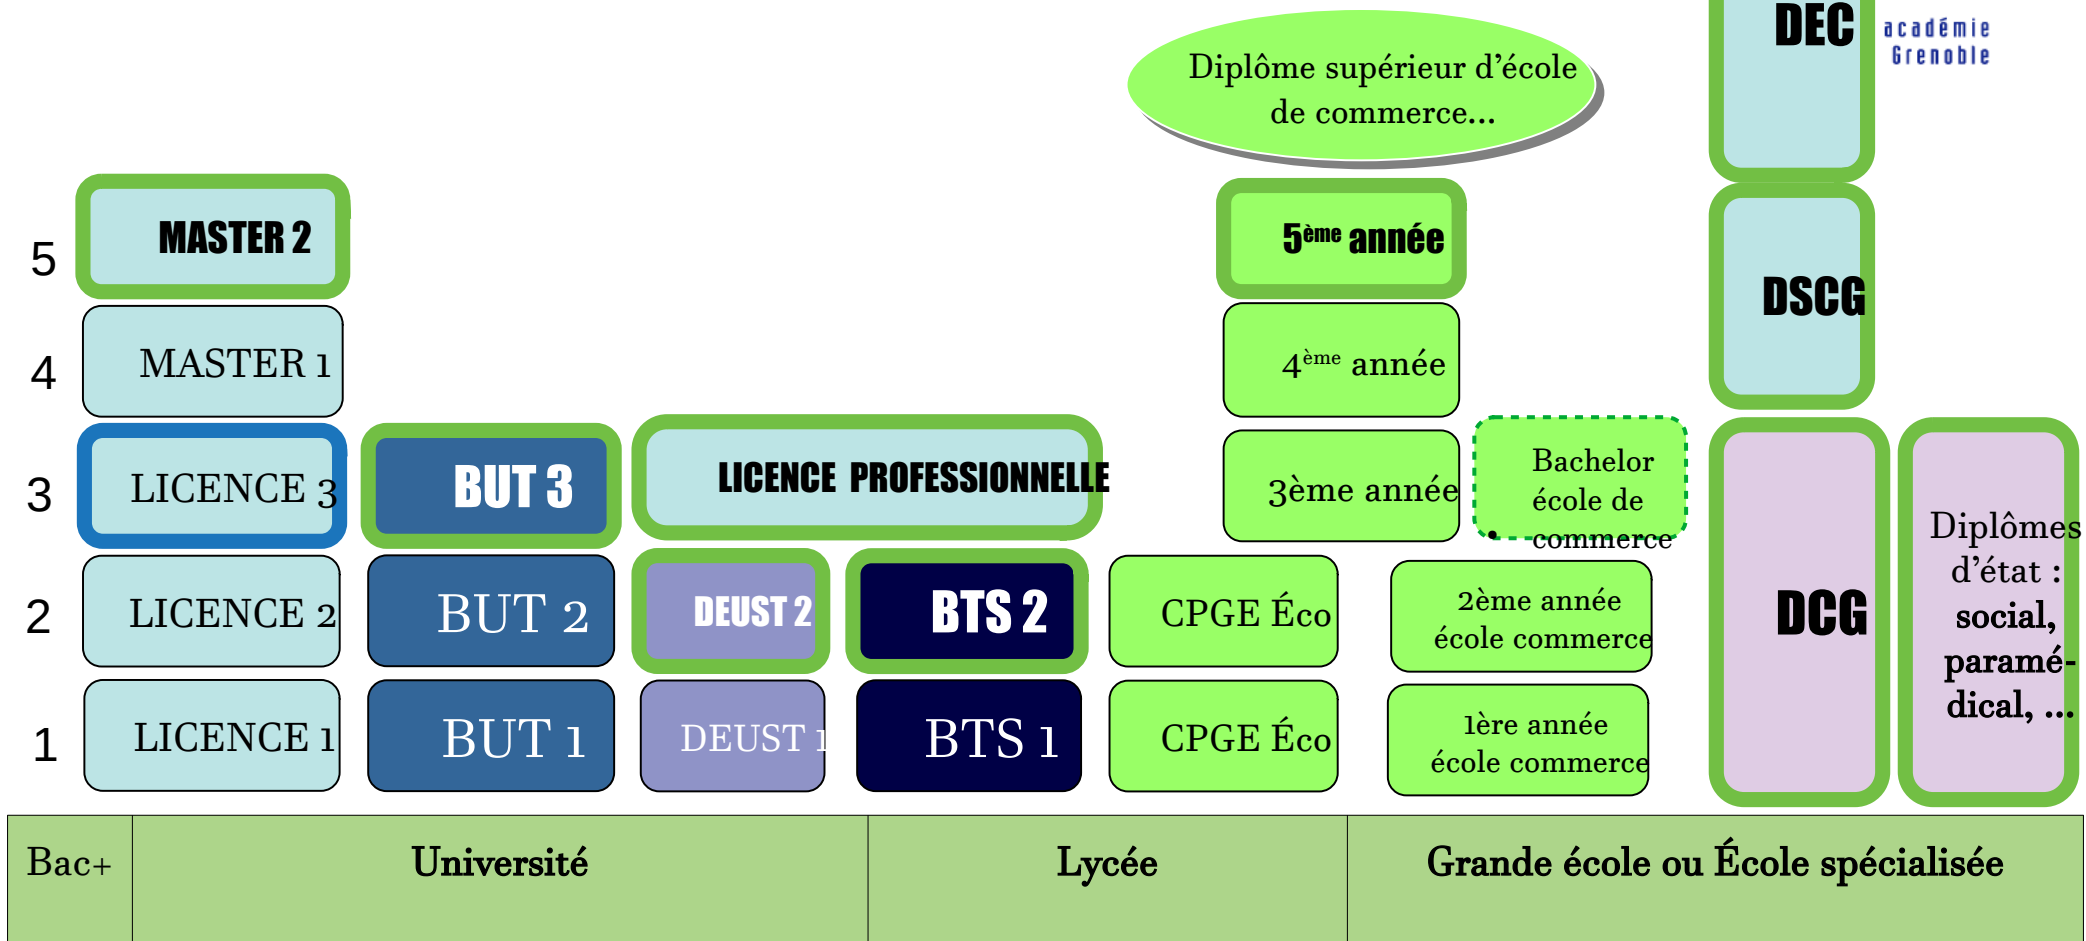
DEC

académie Grenoble

Diplôme supérieur d'école de commerce…

5
MASTER 2

5ème année

DSCG

4
MASTER 1

4ème année

3
LICENCE 3

BUT 3

LICENCE PROFESSIONNELLE

3ème année

Bachelor école de commerce

DCG

Diplômes d'état : social, paramédical, …

2
LICENCE 2

BUT 2

DEUST 2

BTS 2

CPGE Éco

2ème année école commerce

1
LICENCE 1

BUT 1

DEUST 1

BTS 1

CPGE Éco

1ère année école commerce

| Bac+ | Université | Lycée | Grande école ou École spécialisée |
|---|---|---|---|